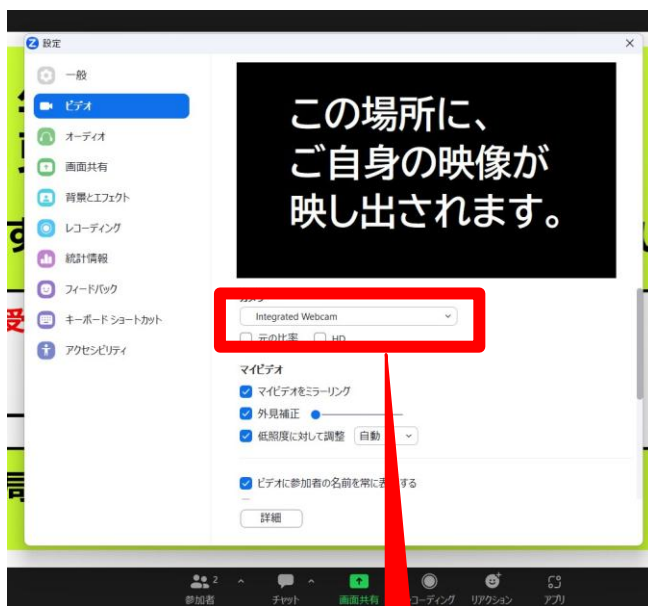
設定

一般
ビデオ
オーディオ
画面共有
背景とエフェクト
レコーディング
統計情報
フィードバック
キーボード ショートカット
アクセシビリティ

この場所に、
ご自身の映像が
映し出されます。

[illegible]
Integrated Webcam
元の比率　HD

マイビデオ
マイビデオをミラーリング
外見補正
低照度に対して調整　自動

ビデオに参加者の名前を常に表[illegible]する

詳細

参加者 2
チャット
画面共有
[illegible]コーディング
リアクション
アプリ